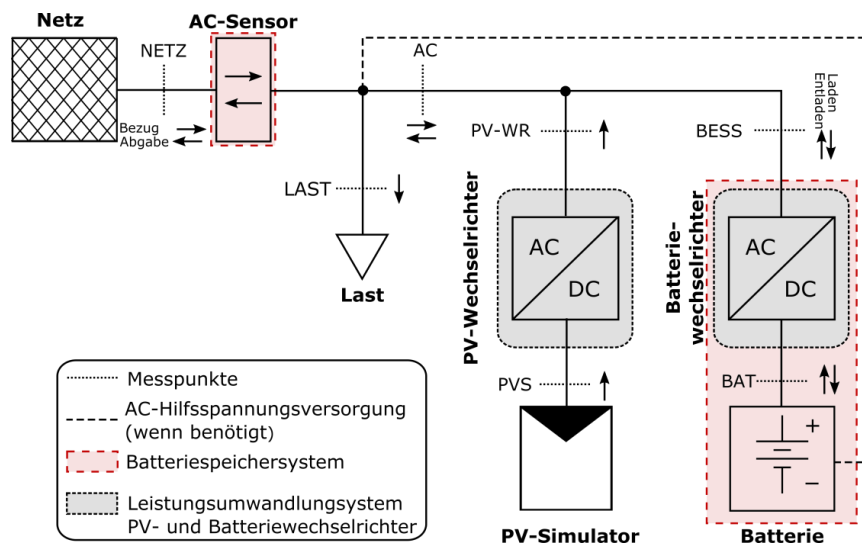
Netz

AC-Sensor

NETZ

AC

Laden
Entladen

Bezug
Abgabe

PV-WR

BESS

LAST

PV-Wechselrichter

AC

DC

Batteriewechselrichter

AC

DC

Last

Messpunkte

AC-Hilfsspannungsversorgung (wenn benötigt)

Batteriespeichersystem

Leistungsumwandlungssystem PV- und Batteriewechselrichter

PVS

BAT

+

–

PV-Simulator

Batterie